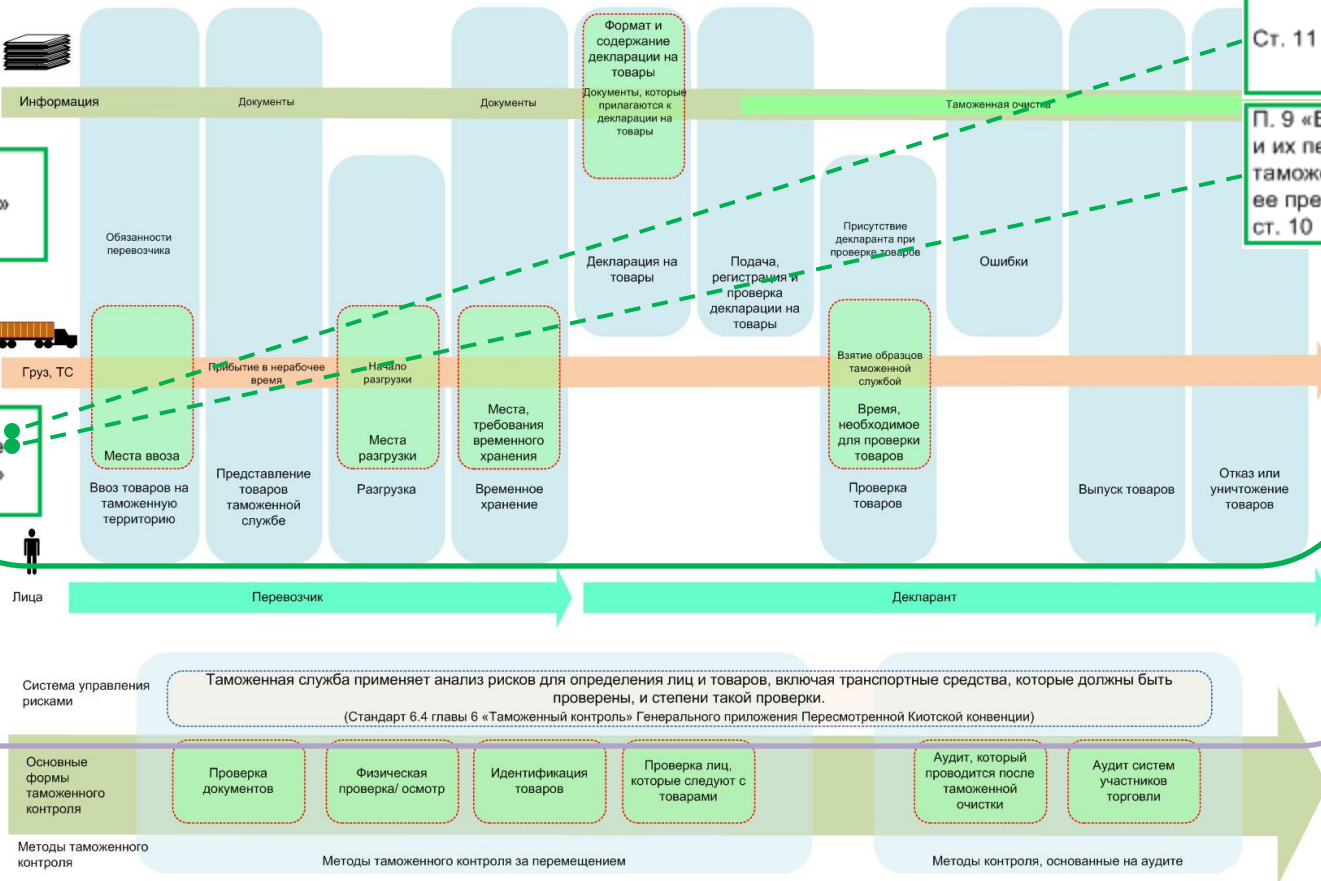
Ст. 11

Информация

Документы

Документы

Формат и содержание декларации на товары

Документы, которые прилагаются к декларации на товары

Таможенная очистка

П. 9 «В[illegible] и их пе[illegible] таможе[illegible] ее пре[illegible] ст. 10

»

Обязанности перевозчика

Декларация на товары

Подача, регистрация и проверка декларации на товары

Присутствие декларанта при проверке товаров

Ошибки

Груз, ТС

Прибытие в нерабочее время

Начало разгрузки

Взятие образцов таможенной службой

Места ввоза

Места разгрузки

Места, требования временного хранения

Время, необходимое для проверки товаров

Ввоз товаров на таможенную территорию

Представление товаров таможенной службе

Разгрузка

Временное хранение

Проверка товаров

Выпуск товаров

Отказ или уничтожение товаров

Лица

Перевозчик

Декларант

Система управления рисками

Таможенная служба применяет анализ рисков для определения лиц и товаров, включая транспортные средства, которые должны быть проверены, и степени такой проверки.
(Стандарт 6.4 главы 6 «Таможенный контроль» Генерального приложения Пересмотренной Киотской конвенции)

Основные формы таможенного контроля

Проверка документов

Физическая проверка/ осмотр

Идентификация товаров

Проверка лиц, которые следуют с товарами

Аудит, который проводится после таможенной очистки

Аудит систем участников торговли

Методы таможенного контроля

Методы таможенного контроля за перемещением

Методы контроля, основанные на аудите